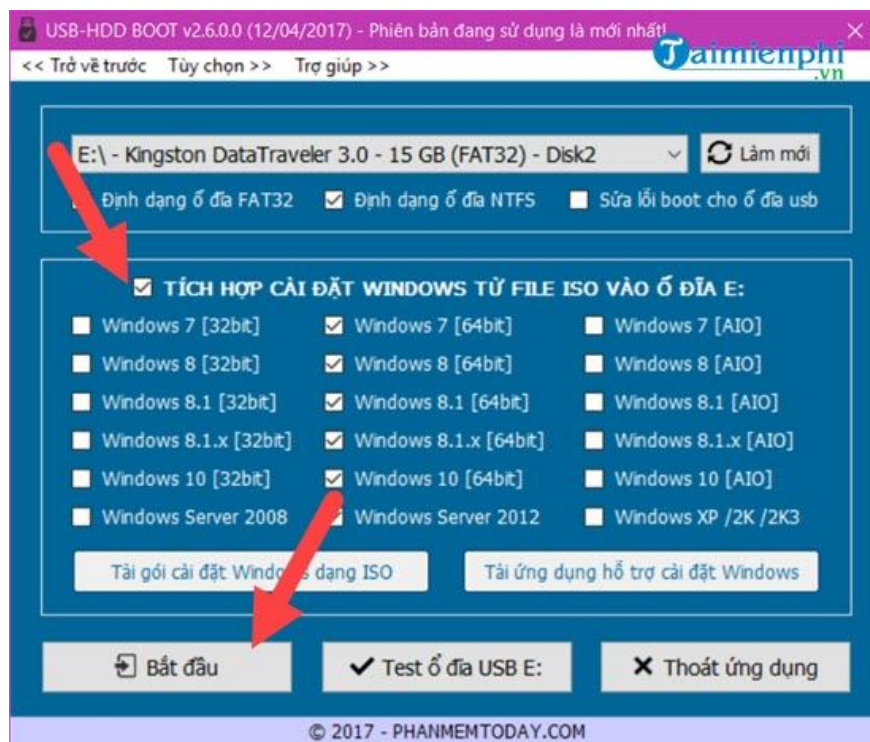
USB-HDD BOOT v2.6.0.0 (12/04/2017) - Phiên bản đang sử dụng là mới nhất!

Taimienphi .vn

<< Trở về trước   Tùy chọn >>   Trợ giúp >>

E:\ - Kingston DataTraveler 3.0 - 15 GB (FAT32) - Disk2

Làm mới

Định dạng ổ đĩa FAT32   Định dạng ổ đĩa NTFS   Sửa lỗi boot cho ổ đĩa usb

TÍCH HỢP CÀI ĐẶT WINDOWS TỪ FILE ISO VÀO Ổ ĐĨA E:

Windows 7 [32bit]   Windows 7 [64bit]   Windows 7 [AIO]
Windows 8 [32bit]   Windows 8 [64bit]   Windows 8 [AIO]
Windows 8.1 [32bit]   Windows 8.1 [64bit]   Windows 8.1 [AIO]
Windows 8.1.x [32bit]   Windows 8.1.x [64bit]   Windows 8.1.x [AIO]
Windows 10 [32bit]   Windows 10 [64bit]   Windows 10 [AIO]
Windows Server 2008   Windows Server 2012   Windows XP /2K /2K3

Tải gói cài đặt Windo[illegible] dạng ISO   Tải ứng dụng hỗ trợ cài đặt Windows

Bắt đầu   Test ổ đĩa USB E:   Thoát ứng dụng

© 2017 - PHANMEMTODAY.COM